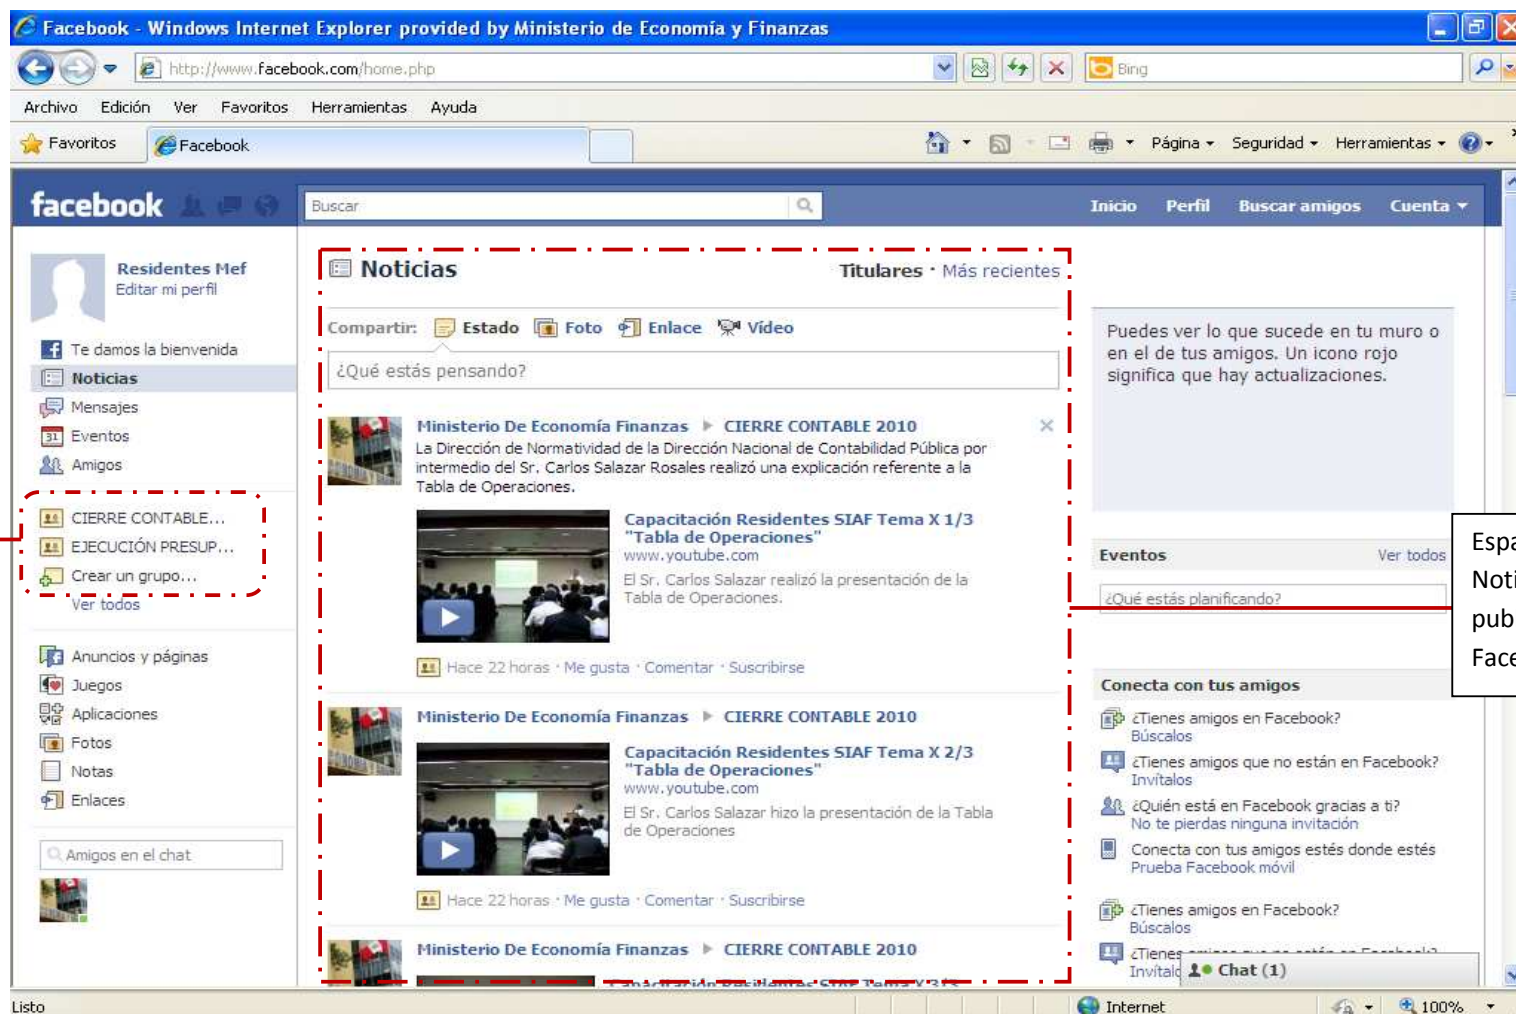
Facebook - Windows Internet Explorer provided by Ministerio de Economía y Finanzas

http://www.facebook.com/home.php

Bing

Archivo Edición Ver Favoritos Herramientas Ayuda

Favoritos Facebook

Página Seguridad Herramientas

facebook

Buscar

Inicio Perfil Buscar amigos Cuenta

Residentes Mef
Editar mi perfil

Te damos la bienvenida
Noticias
Mensajes
Eventos
Amigos

CIERRE CONTABLE...
EJECUCIÓN PRESUP...
Crear un grupo...
Ver todos

Anuncios y páginas
Juegos
Aplicaciones
Fotos
Notas
Enlaces

Amigos en el chat

Noticias

Titulares · Más recientes

Compartir: Estado Foto Enlace Video

¿Qué estás pensando?

Ministerio De Economía Finanzas ▸ CIERRE CONTABLE 2010
La Dirección de Normatividad de la Dirección Nacional de Contabilidad Pública por intermedio del Sr. Carlos Salazar Rosales realizó una explicación referente a la Tabla de Operaciones.

Capacitación Residentes SIAF Tema X 1/3 "Tabla de Operaciones"
www.youtube.com
El Sr. Carlos Salazar realizó la presentación de la Tabla de Operaciones.

Hace 22 horas · Me gusta · Comentar · Suscribirse

Ministerio De Economía Finanzas ▸ CIERRE CONTABLE 2010

Capacitación Residentes SIAF Tema X 2/3 "Tabla de Operaciones"
www.youtube.com
El Sr. Carlos Salazar hizo la presentación de la Tabla de Operaciones

Hace 22 horas · Me gusta · Comentar · Suscribirse

Ministerio De Economía Finanzas ▸ CIERRE CONTABLE 2010

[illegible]

Puedes ver lo que sucede en tu muro o en el de tus amigos. Un icono rojo significa que hay actualizaciones.

Eventos Ver todos
¿Qué estás planificando?

Espa
Noti
pub
Face

Conecta con tus amigos
¿Tienes amigos en Facebook?
Búscalos
¿Tienes amigos que no están en Facebook?
Invítalos
¿Quién está en Facebook gracias a ti?
No te pierdas ninguna invitación
Conecta con tus amigos estés donde estés
Prueba Facebook móvil

¿Tienes amigos en Facebook?
Búscalos
¿Tienes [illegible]
Invítalo

Chat (1)

Listo

Internet

100%